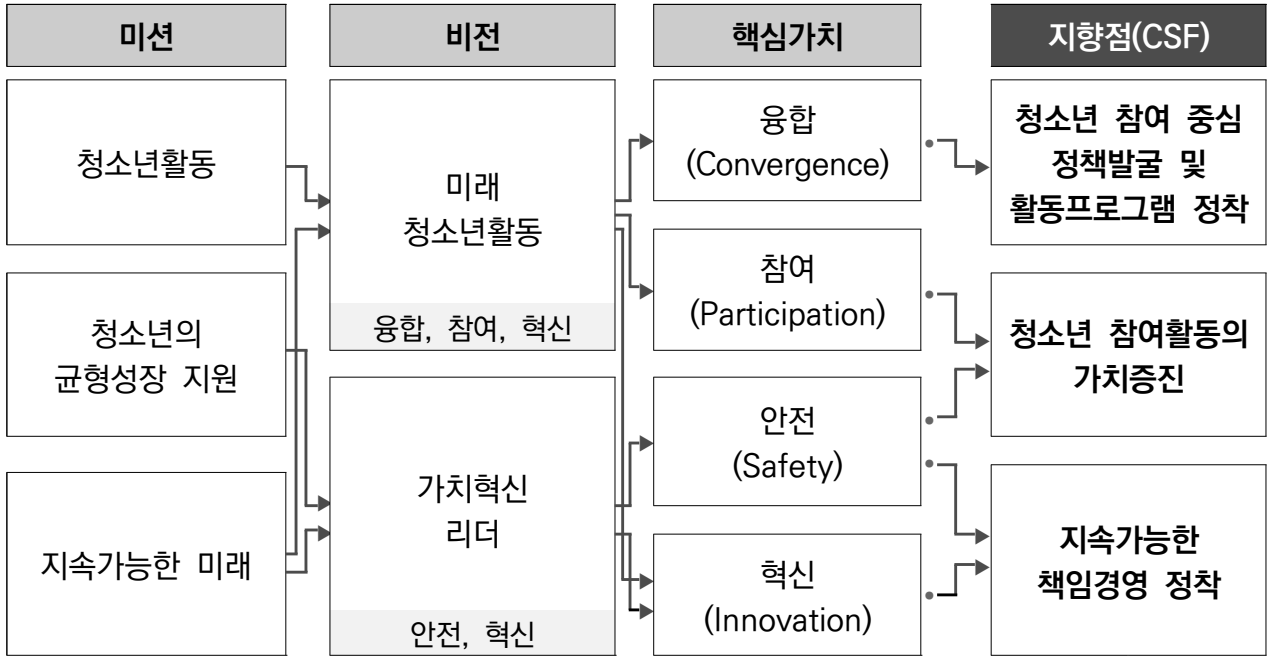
미션

비전

핵심가치

지향점(CSF)

청소년활동

청소년의 균형성장 지원

지속가능한 미래

미래 청소년활동

융합, 참여, 혁신

가치혁신 리더

안전, 혁신

융합 (Convergence)

참여 (Participation)

안전 (Safety)

혁신 (Innovation)

청소년 참여 중심 정책발굴 및 활동프로그램 정착

청소년 참여활동의 가치증진

지속가능한 책임경영 정착